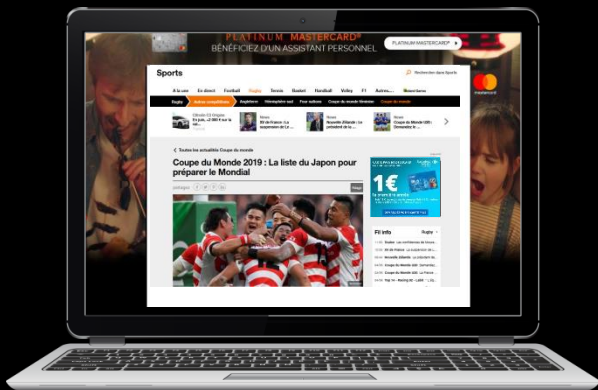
PLATINUM MASTERCARD®
BÉNÉFICIEZ D'UN ASSISTANT PERSONNEL
PLATINUM MASTERCARD®

Sports
Rechercher dans Sports
A la une En direct Football Rugby Tennis Basket Handball Volley F1 Autres...
Rugby Autres compétitions Angleterre Hémisphère sud Tour nations Coupe du monde féminine Coupe du monde
Citroën C3 Origins
En juin, ... 
XV de France : la suspension de Le ...
News
Nouvelle-Zélande : Le président de la ...
News
Coupe du Monde U20 : Domination ...

< Toutes les actualités Coupe du monde
Coupe du Monde 2019 : La liste du Japon pour préparer le Mondial
partager
Rugby

1€
Fil info
Rugby
Fil info
Top 14 : ...
XV de France : ...
Nouvelle-Zélande : ...
Coupe du Monde U20 : ...
Coupe du Monde U20 : La France ...
Top 14 : ...
mastercard